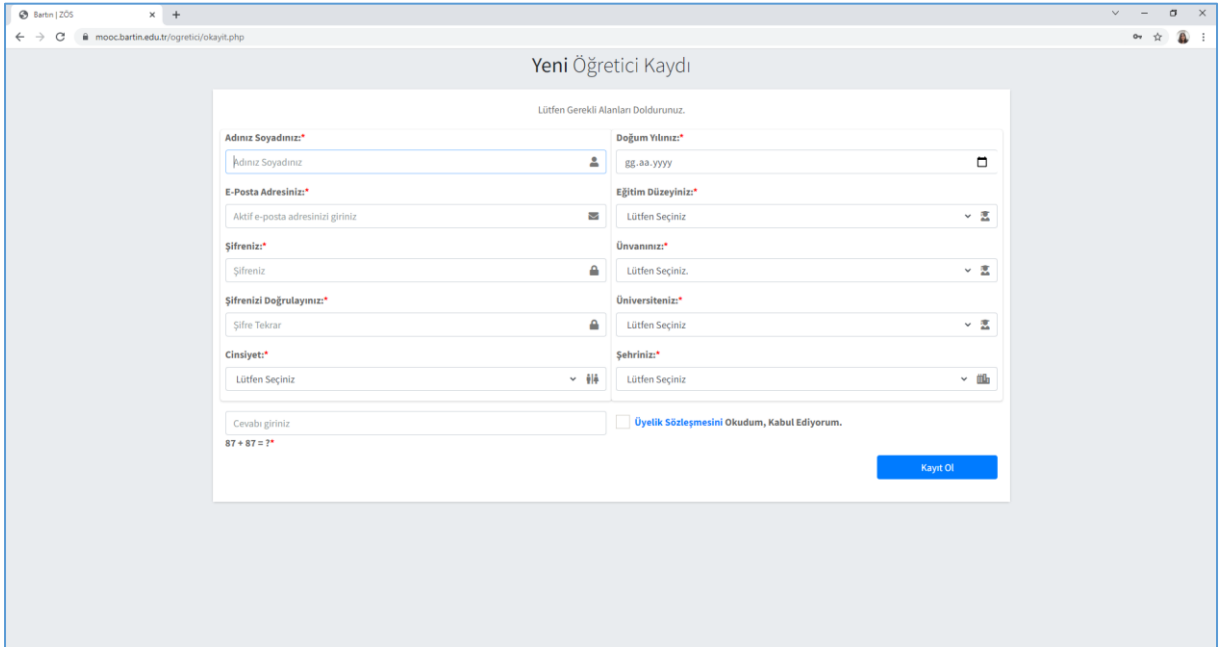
Bartın | ZÖS

mooc.bartin.edu.tr/ogretici/okayit.php

Yeni Öğretici Kaydı

Lütfen Gerekli Alanları Doldurunuz.

Adınız Soyadınız:*

Adınız Soyadınız

E-Posta Adresiniz:*

Aktif e-posta adresinizi giriniz

Şifreniz:*

Şifreniz

Şifrenizi Doğrulayınız:*

Şifre Tekrar

Cinsiyet:*

Lütfen Seçiniz

Doğum Yılınız:*

gg.aa.yyyy

Eğitim Düzeyiniz:*

Lütfen Seçiniz

Ünvanınız:*

Lütfen Seçiniz.

Üniversiteniz:*

Lütfen Seçiniz

Şehriniz:*

Lütfen Seçiniz

Cevabı giriniz

87 + 87 = ?*

Üyelik Sözleşmesini Okudum, Kabul Ediyorum.

Kayıt Ol